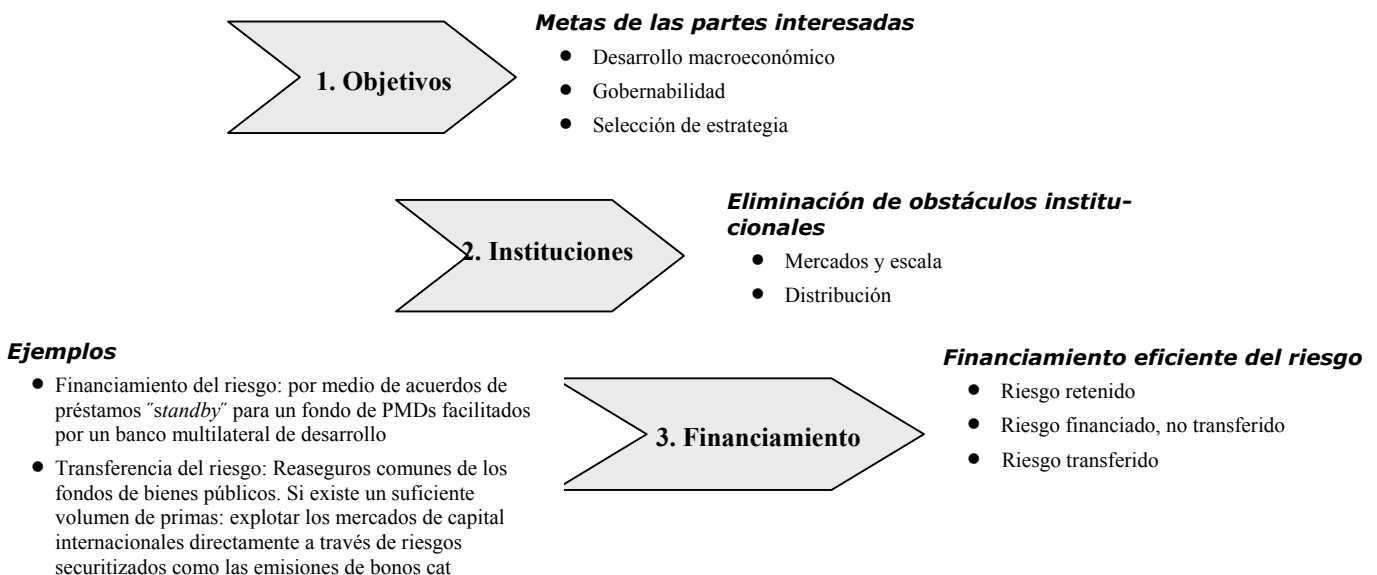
1. Objetivos

Metas de las partes interesadas
- Desarrollo macroeconómico
- Gobernabilidad
- Selección de estrategia

2. Instituciones

Eliminación de obstáculos institucionales
- Mercados y escala
- Distribución

Ejemplos
- Financiamiento del riesgo: por medio de acuerdos de préstamos ″standby″ para un fondo de PMDs facilitados por un banco multilateral de desarrollo
- Transferencia del riesgo: Reaseguros comunes de los fondos de bienes públicos. Si existe un suficiente volumen de primas: explotar los mercados de capital internacionales directamente a través de riesgos securitizados como las emisiones de bonos cat

3. Financiamiento

Financiamiento eficiente del riesgo
- Riesgo retenido
- Riesgo financiado, no transferido
- Riesgo transferido